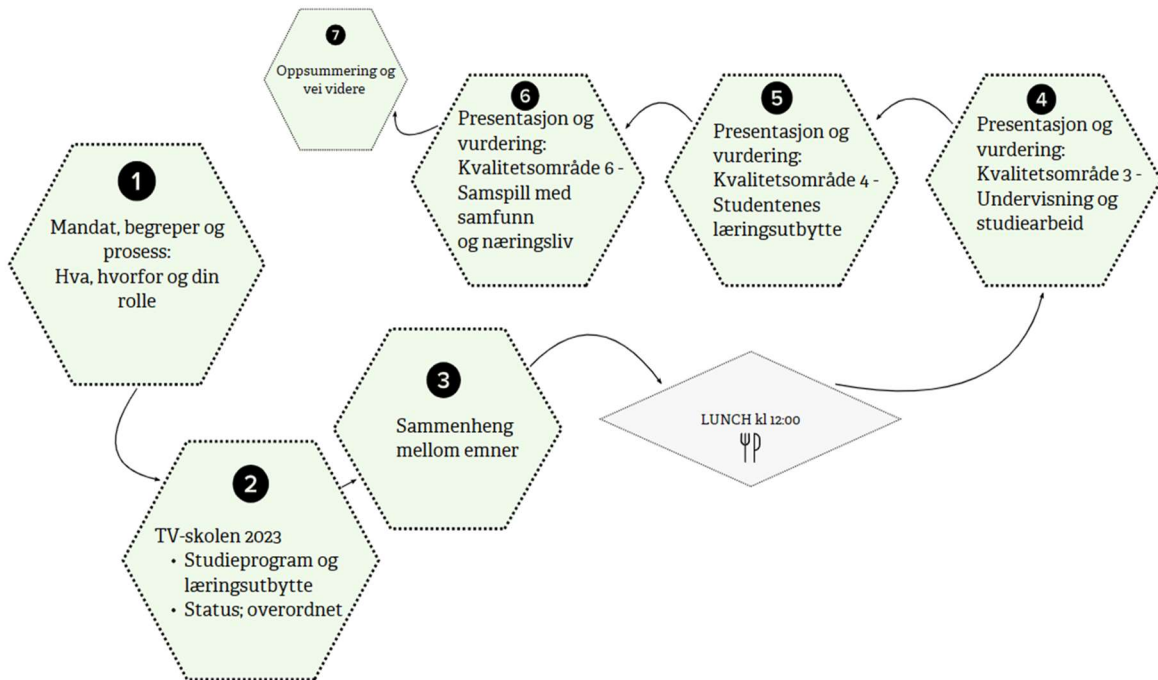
7
Oppsummering og vei videre

6
Presentasjon og vurdering: Kvalitetsområde 6 - Samspill med samfunn og næringsliv

5
Presentasjon og vurdering: Kvalitetsområde 4 - Studentenes læringsutbytte

4
Presentasjon og vurdering: Kvalitetsområde 3 - Undervisning og studiearbeid

1
Mandat, begreper og prosess: Hva, hvorfor og din rolle

3
Sammenheng mellom emner

LUNCH kl 12:00

2
TV-skolen 2023
• Studieprogram og læringsutbytte
• Status; overordnet